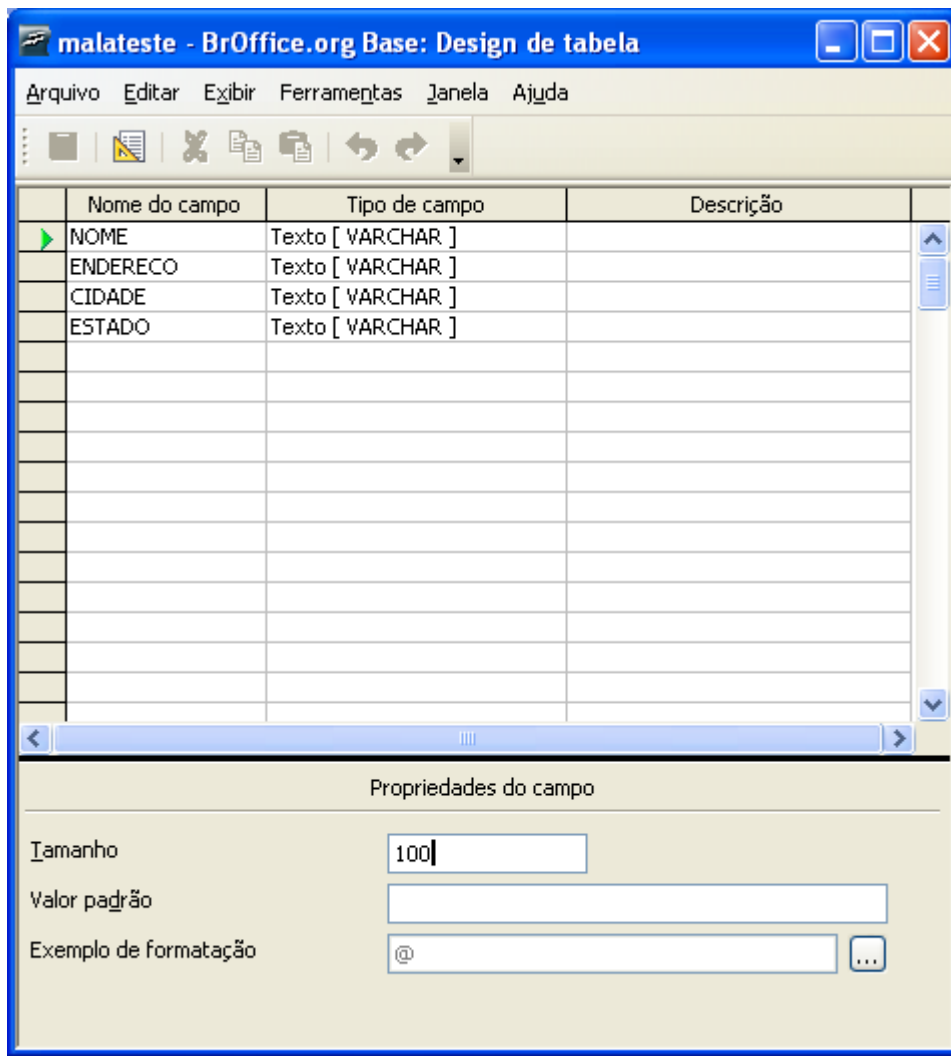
malateste - BrOffice.org Base: Design de tabela

Arquivo Editar Exibir Ferramentas Janela Ajuda

| Nome do campo | Tipo de campo | Descrição |
|---|---|---|
| NOME | Texto [ VARCHAR ] | |
| ENDERECO | Texto [ VARCHAR ] | |
| CIDADE | Texto [ VARCHAR ] | |
| ESTADO | Texto [ VARCHAR ] | |

Propriedades do campo

Tamanho 100

Valor padrão

Exemplo de formatação @ ...